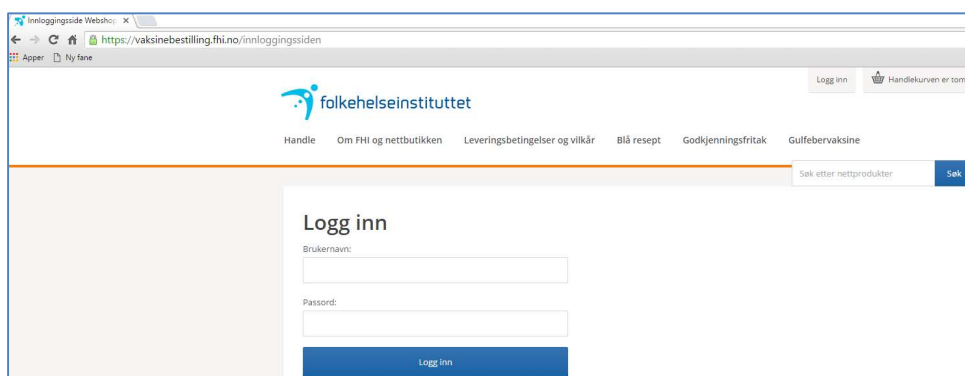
Innloggingsside Webshop ×

https://vaksinebestilling.fhi.no/innloggingssiden

Apper Ny fane

Logg inn Handlekurven er tom

folkehelseinstituttet

Handle Om FHI og nettbutikken Leveringsbetingelser og vilkår Blå resept Godkjenningsfritak Gulfebervaksine

Søk etter nettprodukter Søk

Logg inn

Brukernavn:

Passord:

Logg inn